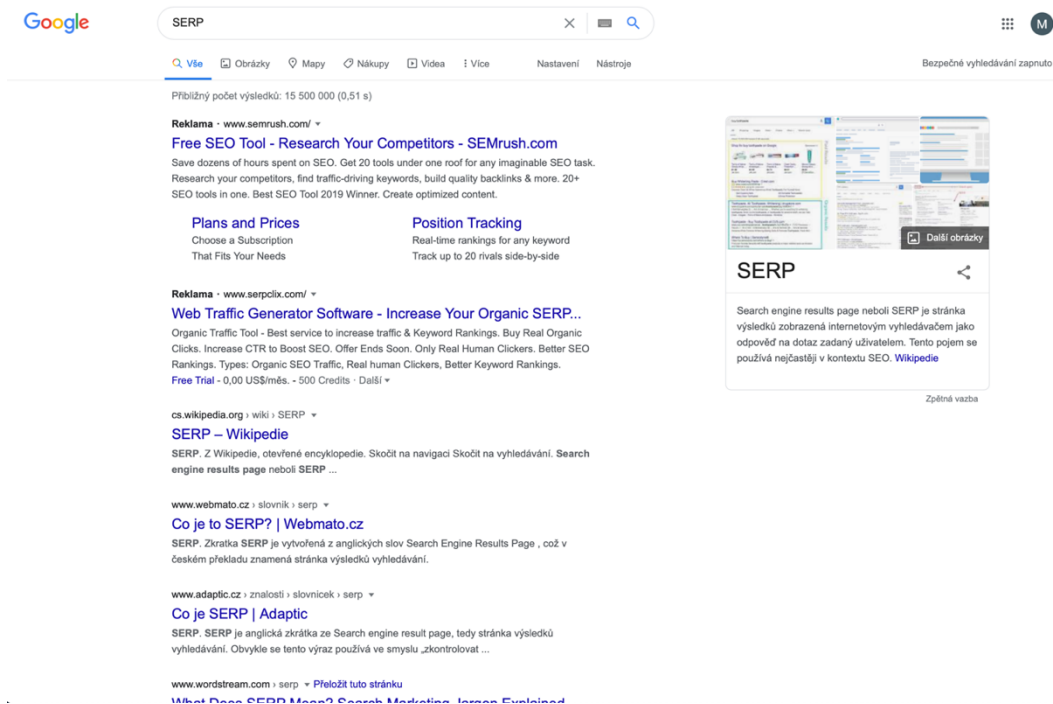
Google

SERP

M

Vše Obrázky Mapy Nákupy Videa Více Nastavení Nástroje

Bezpečné vyhledávání zapnuto

Přibližný počet výsledků: 15 500 000 (0,51 s)

Reklama · www.semrush.com/

Free SEO Tool - Research Your Competitors - SEMrush.com

Save dozens of hours spent on SEO. Get 20 tools under one roof for any imaginable SEO task. Research your competitors, find traffic-driving keywords, build quality backlinks & more. 20+ SEO tools in one. Best SEO Tool 2019 Winner. Create optimized content.

Plans and Prices
Choose a Subscription
That Fits Your Needs

Position Tracking
Real-time rankings for any keyword
Track up to 20 rivals side-by-side

Reklama · www.serpclix.com/

Web Traffic Generator Software - Increase Your Organic SERP...

Organic Traffic Tool - Best service to increase traffic & Keyword Rankings. Buy Real Organic Clicks. Increase CTR to Boost SEO. Offer Ends Soon. Only Real Human Clickers. Better SEO Rankings. Types: Organic SEO Traffic, Real human Clickers, Better Keyword Rankings.
Free Trial - 0,00 US$/měs. - 500 Credits · Další

cs.wikipedia.org › wiki › SERP

SERP – Wikipedie

SERP. Z Wikipedie, otevřené encyklopedie. Skočit na navigaci Skočit na vyhledávání. Search engine results page neboli SERP ...

www.webmato.cz › slovnik › serp

Co je to SERP? | Webmato.cz

SERP. Zkratka SERP je vytvořená z anglických slov Search Engine Results Page , což v českém překladu znamená stránka výsledků vyhledávání.

www.adaptic.cz › znalosti › slovnicek › serp

Co je SERP | Adaptic

SERP. SERP je anglická zkrátka ze Search engine result page, tedy stránka výsledků vyhledávání. Obvykle se tento výraz používá ve smyslu „zkontrolovat ...

www.wordstream.com › serp Přeložit tuto stránku

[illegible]

Další obrázky

SERP

Search engine results page neboli SERP je stránka výsledků zobrazená internetovým vyhledávačem jako odpověď na dotaz zadaný uživatelem. Tento pojem se používá nejčastěji v kontextu SEO. Wikipedie

Zpětná vazba